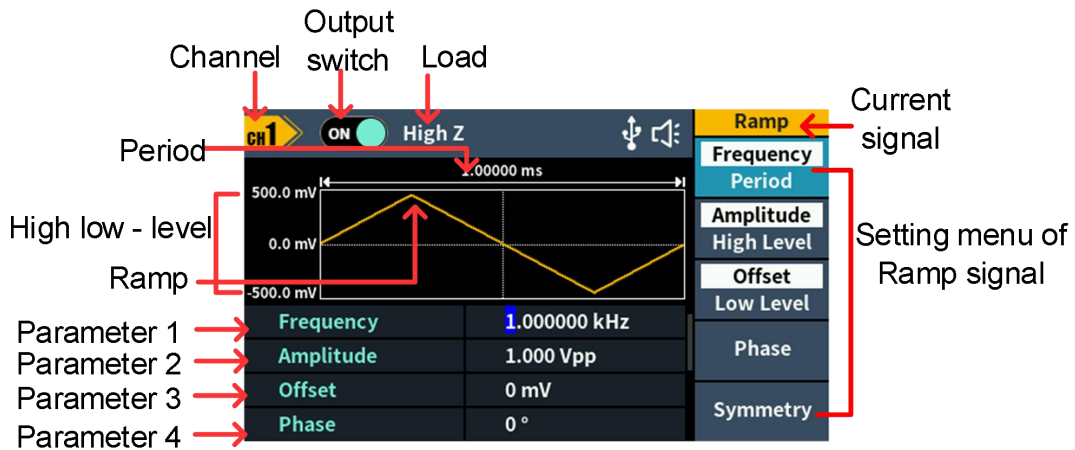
Output switch

Channel

Load

CH1

ON

High Z

Ramp

Current signal

Period

1.00000 ms

Frequency

Period

500.0 mV

Amplitude

High Level

High low - level

0.0 mV

Setting menu of Ramp signal

Offset

Low Level

Ramp

-500.0 mV

Parameter 1

Frequency

1.000000 kHz

Parameter 2

Amplitude

1.000 Vpp

Phase

Parameter 3

Offset

0 mV

Symmetry

Parameter 4

Phase

0 °